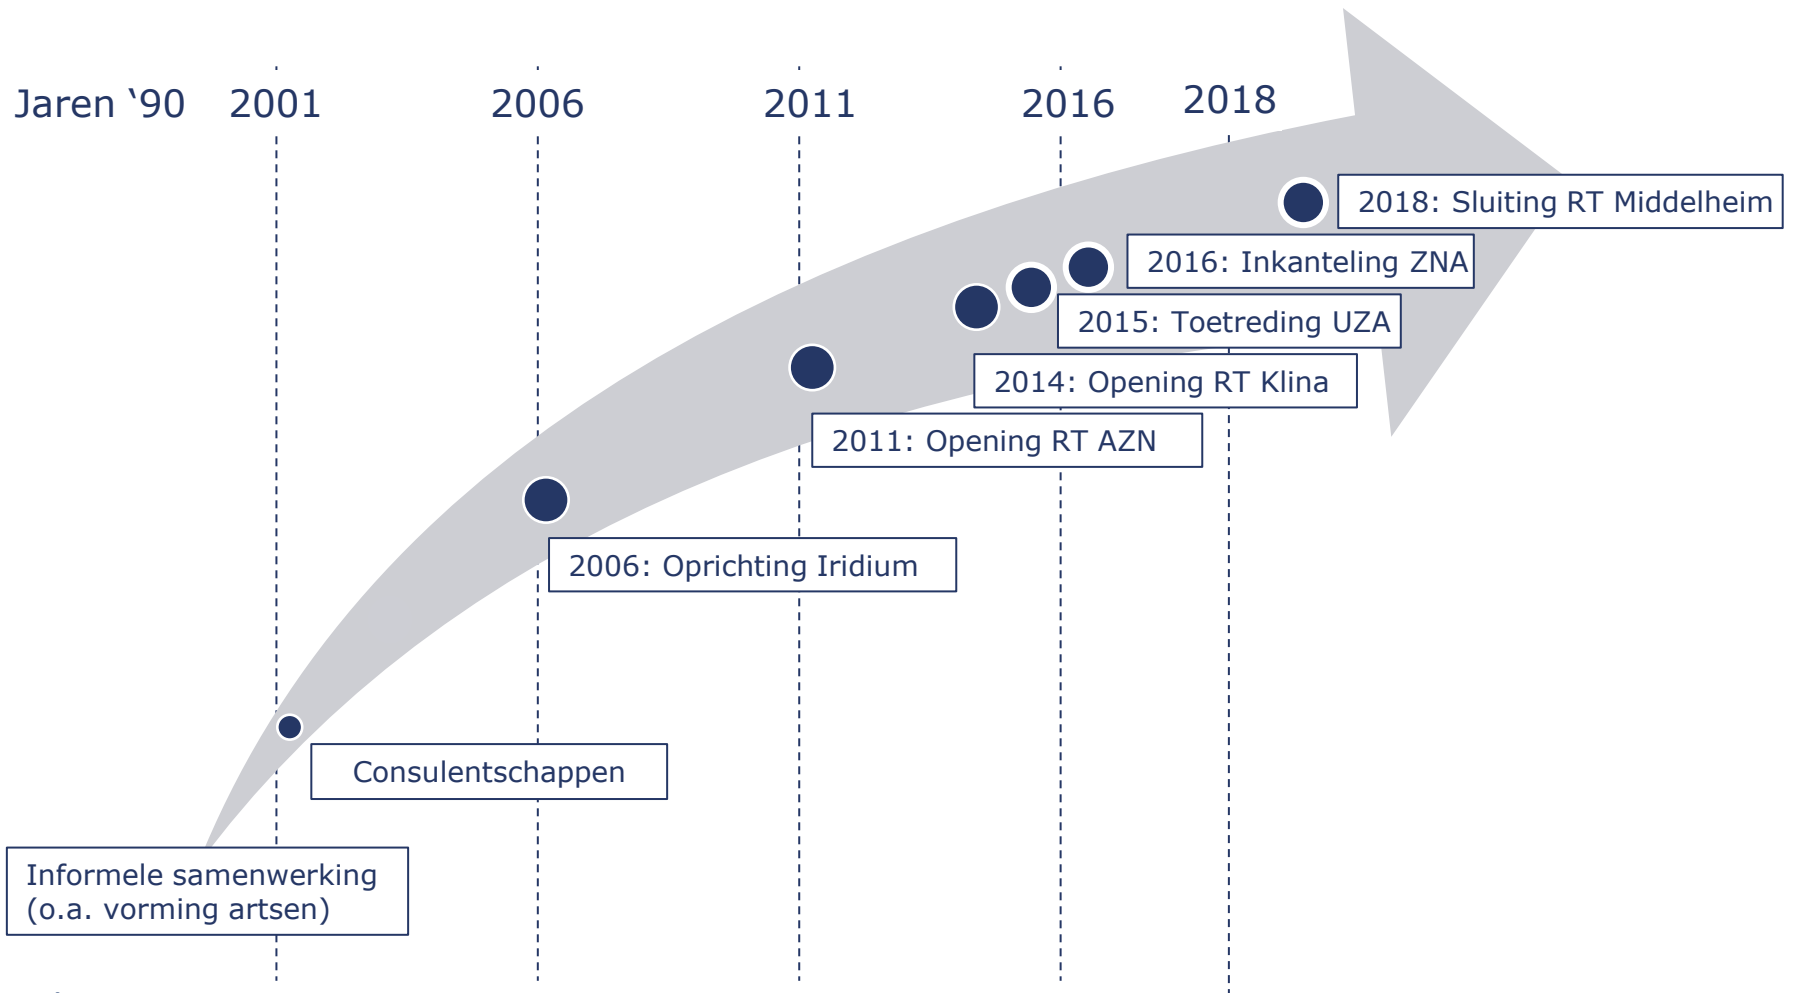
Jaren ‘90 2001 2006 2011 2016 2018

2018: Sluiting RT Middelheim

2016: Inkanteling ZNA

2015: Toetreding UZA

2014: Opening RT Klina

2011: Opening RT AZN

2006: Oprichting Iridium

Consulentschappen

Informele samenwerking (o.a. vorming artsen)